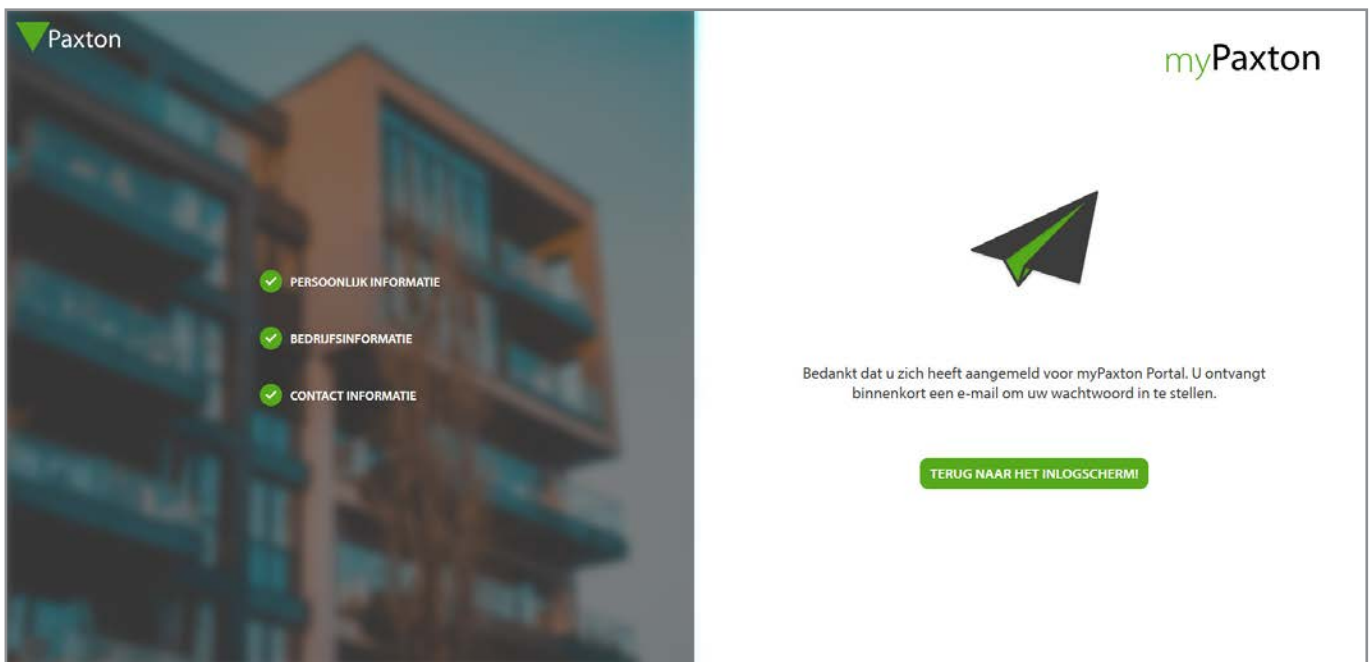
Paxton

PERSOONLIJK INFORMATIE

BEDRIJFSINFORMATIE

CONTACT INFORMATIE

myPaxton

Bedankt dat u zich heeft aangemeld voor myPaxton Portal. U ontvangt binnenkort een e-mail om uw wachtwoord in te stellen.

TERUG NAAR HET INLOGSCHERM!